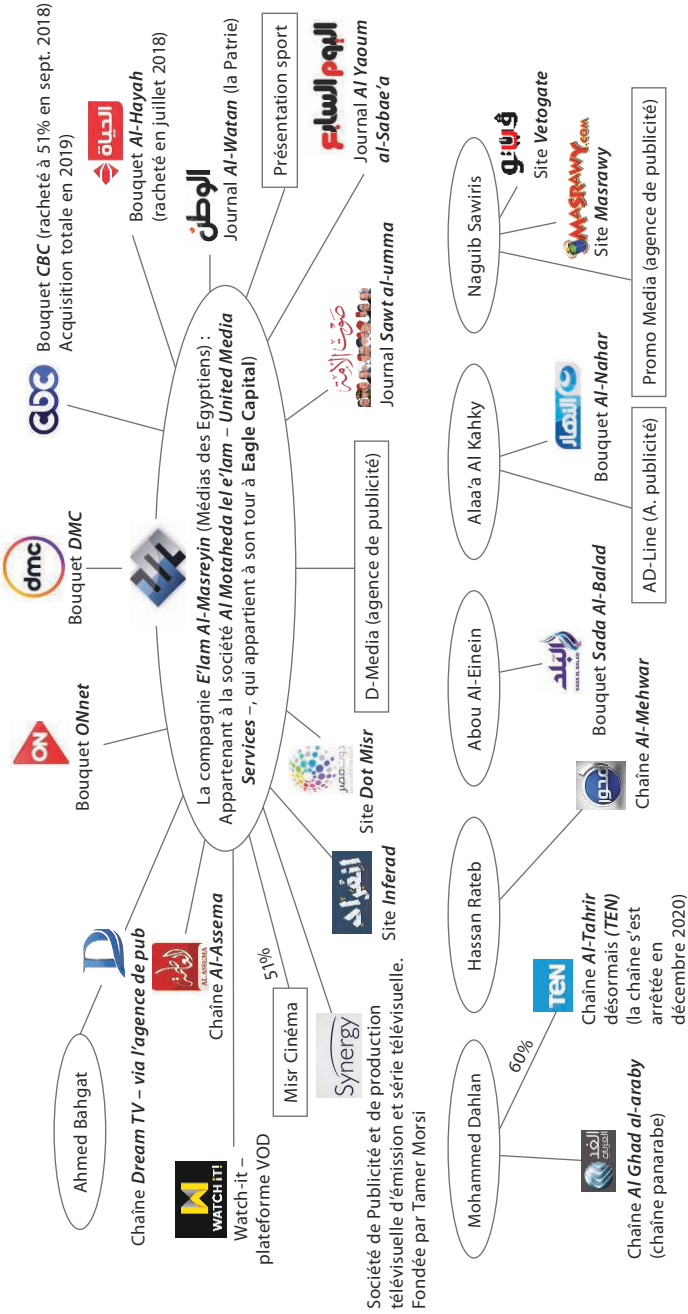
La compagnie ***E'lam Al-Masreyin*** (Médias des Egyptiens) : Appartenant à la société ***Al Motaheda lel e'lam – United Media Services*** –, qui appartient à son tour à **Eagle Capital**)

Bouquet ***ONnet***

Bouquet ***DMC***

CBC
Bouquet ***CBC*** (racheté à 51% en sept. 2018) Acquisition totale en 2019)

Bouquet ***Al-Hayah*** (racheté en juillet 2018)

Journal ***Al-Watan*** (la Patrie)

Présentation sport

Journal ***Al Yaoum al-Sabae'a***

Journal ***Sawt al-umma***

D-Media (agence de publicité)

Site ***Dot Misr***

Site ***Inferad***

Synergy
Société de Publicité et de production télévisuelle d'émission et série télévisuelle. Fondée par Tamer Morsi

51%
Misr Cinéma

AL ASSEMA
Chaîne ***Al-Assema***

Ahmed Bahgat

Chaîne ***Dream TV – via l'agence de pub***

WATCH IT!
Watch-it – plateforme VOD

Mohammed Dahlan

60%

Chaîne ***Al Ghad al-araby*** (chaîne panarabe)

TEN
Chaîne ***Al-Tahrir*** désormais (***TEN***) (la chaîne s'est arrêtée en décembre 2020)

Hassan Rateb

Chaîne ***Al-Mehwar***

Abou Al-Einein

SADA EL BALAD
Bouquet ***Sada Al-Balad***

Alaa'a Al Kahky

Bouquet ***Al-Nahar***

AD-Line (A. publicité)

Naguib Sawiris

Site ***Vetogate***

MASRAWY.COM
Site ***Masrawy***

Promo Media (agence de publicité)